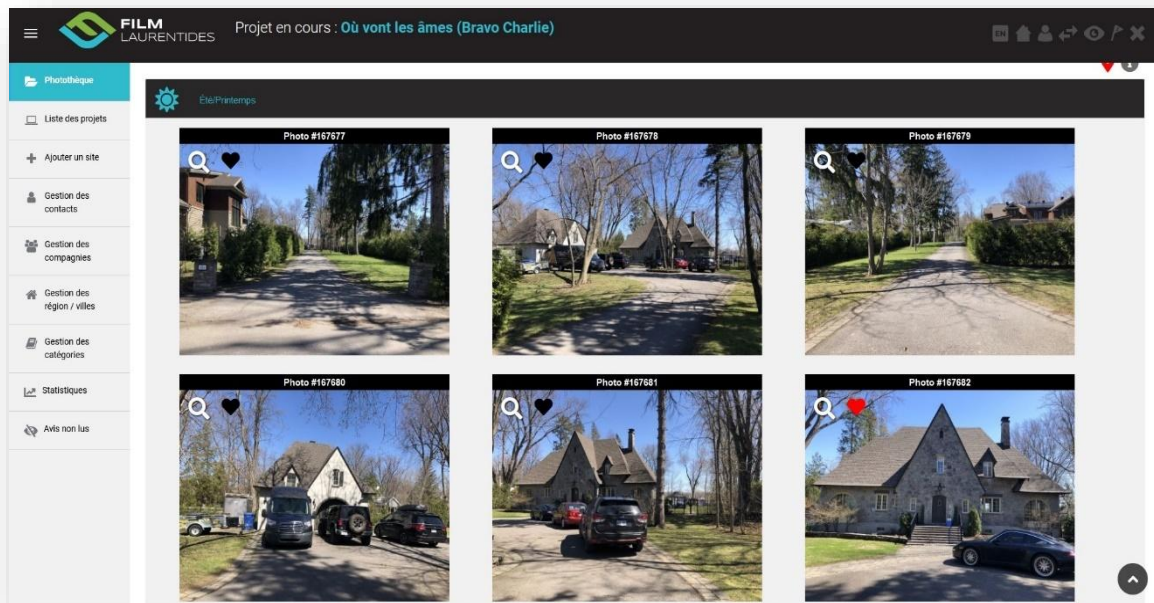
FILM LAURENTIDES

Projet en cours : Où vont les âmes (Bravo Charlie)

EN

Photothèque

Liste des projets

Ajouter un site

Gestion des contacts

Gestion des compagnies

Gestion des région / villes

Gestion des catégories

Statistiques

Avis non lus

Été/Printemps

Photo #167677

Photo #167678

Photo #167679

Photo #167680

Photo #167681

Photo #167682